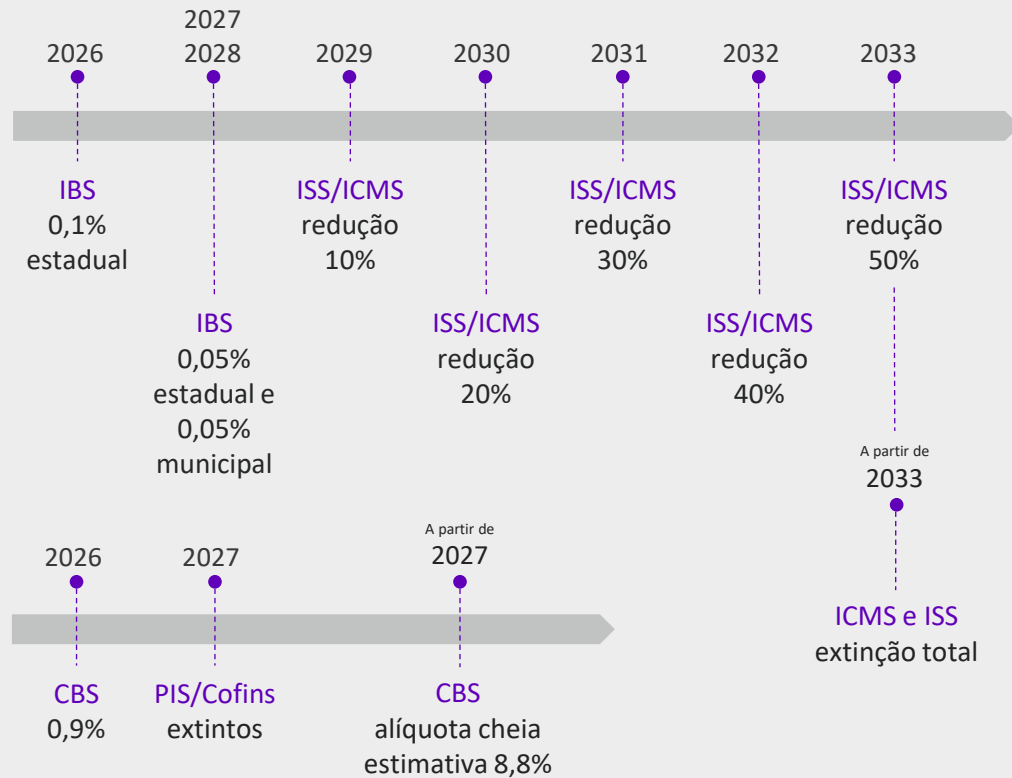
2026

2027
2028

2029

2030

2031

2032

2033

IBS
0,1%
estadual

ISS/ICMS
redução
10%

ISS/ICMS
redução
30%

ISS/ICMS
redução
50%

IBS
0,05%
estadual e
0,05%
municipal

ISS/ICMS
redução
20%

ISS/ICMS
redução
40%

A partir de
2033

ICMS e ISS
extinção total

2026

2027

A partir de
2027

CBS
0,9%

PIS/Cofins
extintos

CBS
alíquota cheia
estimativa 8,8%